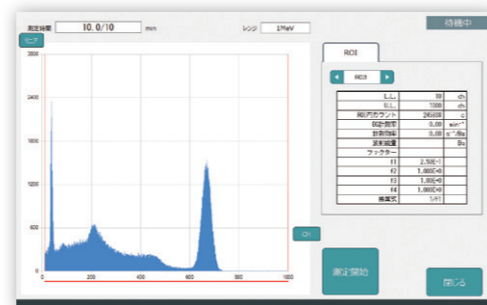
測定時間 10.0/10 min

レンジ 1MeV

待機中

リニア

2800

2400

1600

1200

800

0

0 200 400 600 800 1000

ch

ROI

ROI1

| L.L. | 80 | ch |
|---|---|---|
| U.L. | 1000 | ch |
| ROI内カウント | 24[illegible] | c |
| ROI計数率 | 0.00 | min⁻¹ |
| 計数効率 | 0.00 | s⁻¹/Bq |
| 放射能量 | | Bq |
| ファクター | | |
| f1 | 2.50E-1 | |
| f2 | 1.000E+0 | |
| f3 | 1.00E+0 | |
| f4 | 1.000E+0 | |
| 換算式 | 1/f1 | |

測定開始

閉じる